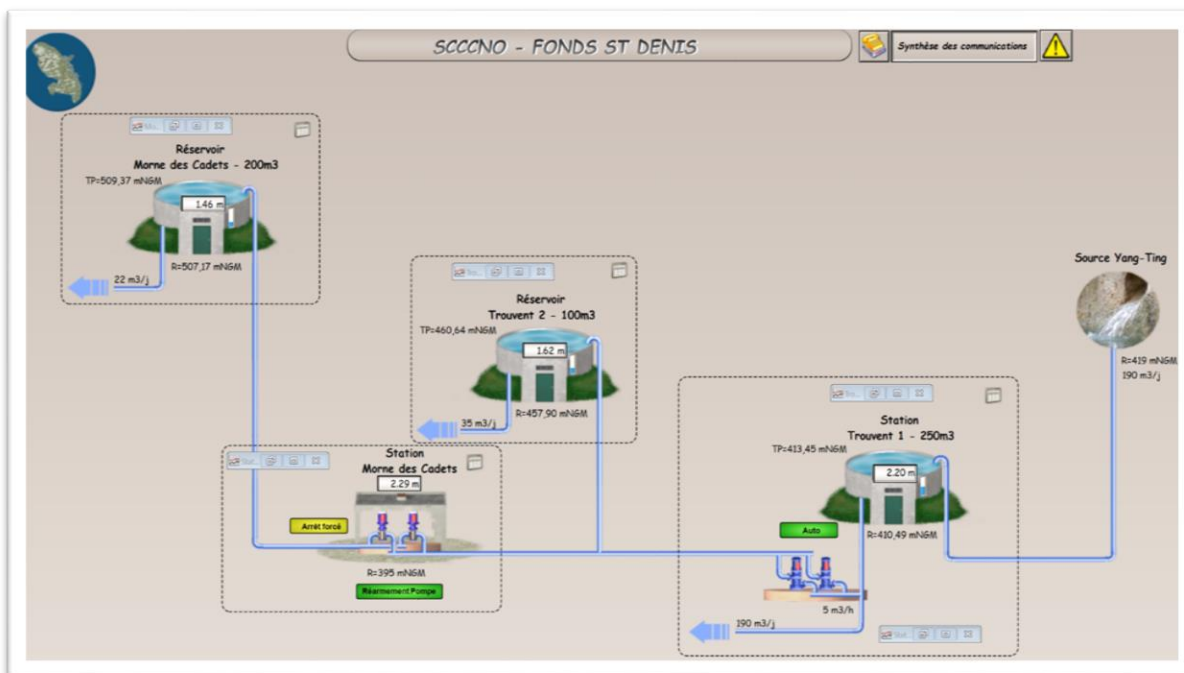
SCCCNO - FONDS ST DENIS

Synthèse des communications

Réservoir
Morne des Cadets - 200m3

TP=509,37 mNGM

1.46 m

R=507,17 mNGM

22 m3/j

Réservoir
Trouvent 2 - 100m3

TP=460,64 mNGM

1.62 m

R=457,90 mNGM

35 m3/j

Source Yang-Ting

R=419 mNGM
190 m3/j

Station
Morne des Cadets

2.29 m

Arrêt forcé

R=395 mNGM

Réarmement Pompe

Station
Trouvent 1 - 250m3

TP=413,45 mNGM

2.20 m

Auto

R=410,49 mNGM

5 m3/h

190 m3/j